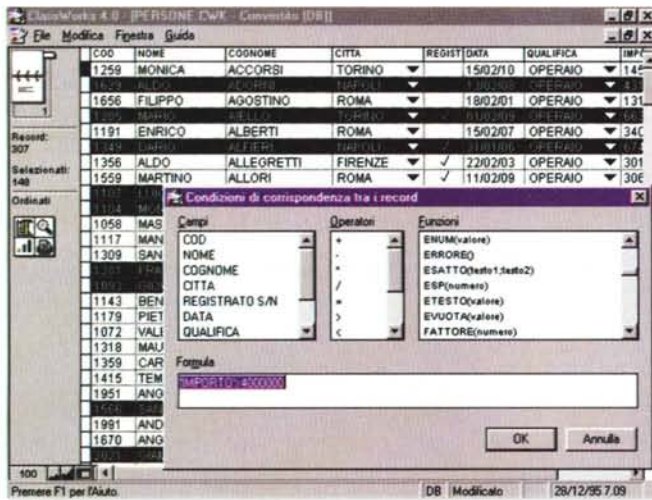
ClarisWorks 4.0 - [PERSONE.CWK - Convertito (DB)]

File Modifica Finestra Guida

Record: 307

Selezionati: 148

Ordinati

| COD | NOME | COGNOME | CITTA | REGIST | DATA | QUALIFICA | IMPO |
|---|---|---|---|---|---|---|---|
| 1259 | MONICA | ACCORSI | TORINO | | 15/02/10 | OPERAIO | 145 |
| 1629 | ALDO | ADORNI | NAPOLI | | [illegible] | OPERAIO | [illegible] |
| 1656 | FILIPPO | AGOSTINO | ROMA | | 18/02/01 | OPERAIO | 131 |
| 1285 | MARIO | AIELLO | TORINO | ✓ | 01/02/09 | OPERAIO | 663 |
| 1191 | ENRICO | ALBERTI | ROMA | | 15/02/07 | OPERAIO | 340 |
| 1349 | DARIO | ALFIERI | NAPOLI | ✓ | 31/01/06 | OPERAIO | 674 |
| 1356 | ALDO | ALLEGRETTI | FIRENZE | ✓ | 22/02/03 | OPERAIO | 301 |
| 1559 | MARTINO | ALLORI | ROMA | ✓ | 11/02/09 | OPERAIO | 306 |

1107 LUI
1104 MA
1058 MAS
1117 MAN
1309 SAN
1381 FRA
1183 GIO
1143 BEN
1179 PIET
1072 VALE
1318 MAU
1359 CAR
1415 TEM
1951 ANG
1568 SAB
1991 AND
1670 ANG
1621 GIA

Condizioni di corrispondenza tra i record

Campi
COD
NOME
COGNOME
CITTA
REGISTRATO S/N
DATA
QUALIFICA

Operatori
+
-
*
/
=
>
<

Funzioni
ENUM(valore)
ERRORE()
ESATTO(testo1;testo2)
ESP(numero)
ETESTO(valore)
EVUOTA(valore)
FATTORE(numero)

Formula
'IMPORTO'>4000000

OK
Annulla

100

Premere F1 per l'Aiuto.
DB Modificato
28/12/95 7.09